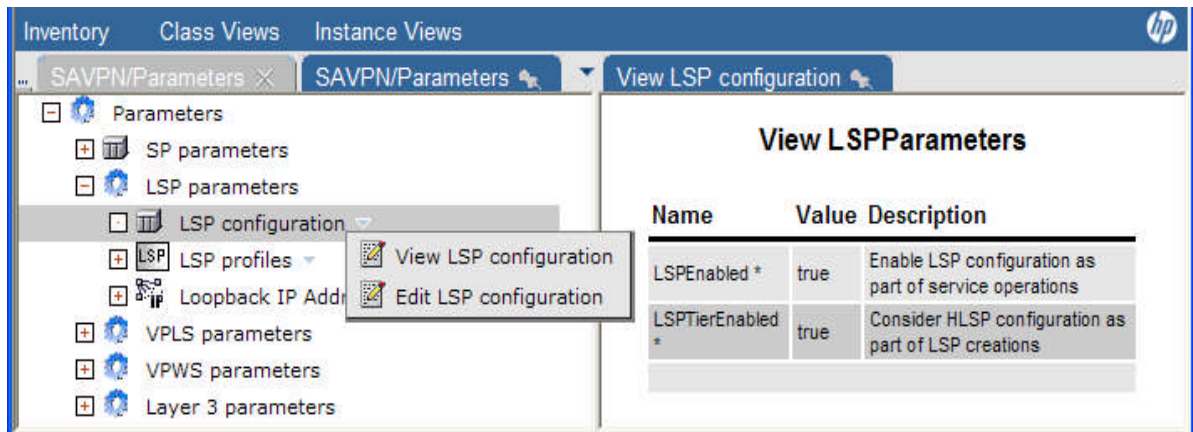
Inventory Class Views Instance Views

SAVPN/Parameters × SAVPN/Parameters View LSP configuration

Parameters
SP parameters
LSP parameters
LSP configuration
LSP profiles
Loopback IP Addr
VPLS parameters
VPWS parameters
Layer 3 parameters

View LSP configuration
Edit LSP configuration

View LSPParameters

| Name | Value | Description |
|---|---|---|
| LSPEnabled * | true | Enable LSP configuration as part of service operations |
| LSPTierEnabled * | true | Consider HLSP configuration as part of LSP creations |